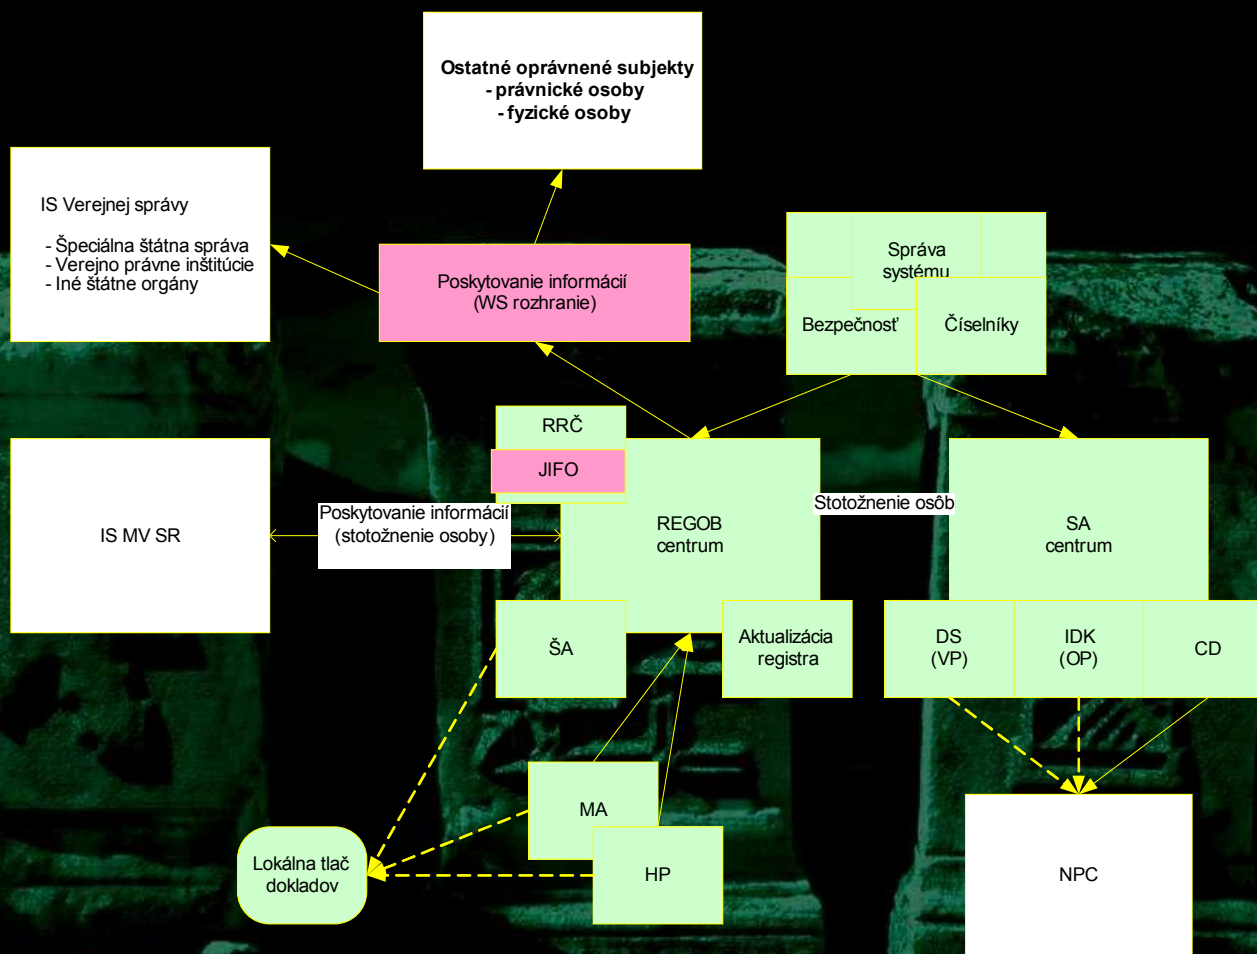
Ostatné oprávnené subjekty
- právnické osoby
- fyzické osoby

IS Verejnej správy

- Špeciálna štátna správa
- Verejno právne inštitúcie
- Iné štátne orgány

Poskytovanie informácií
(WS rozhranie)

Správa systému

Bezpečnosť

Číselníky

RRČ

JIFO

IS MV SR

Poskytovanie informácií
(stotožnenie osoby)

REGOB
centrum

Stotožnenie osôb

SA
centrum

ŠA

Aktualizácia registra

DS
(VP)

IDK
(OP)

CD

MA

HP

Lokálna tlač dokladov

NPC